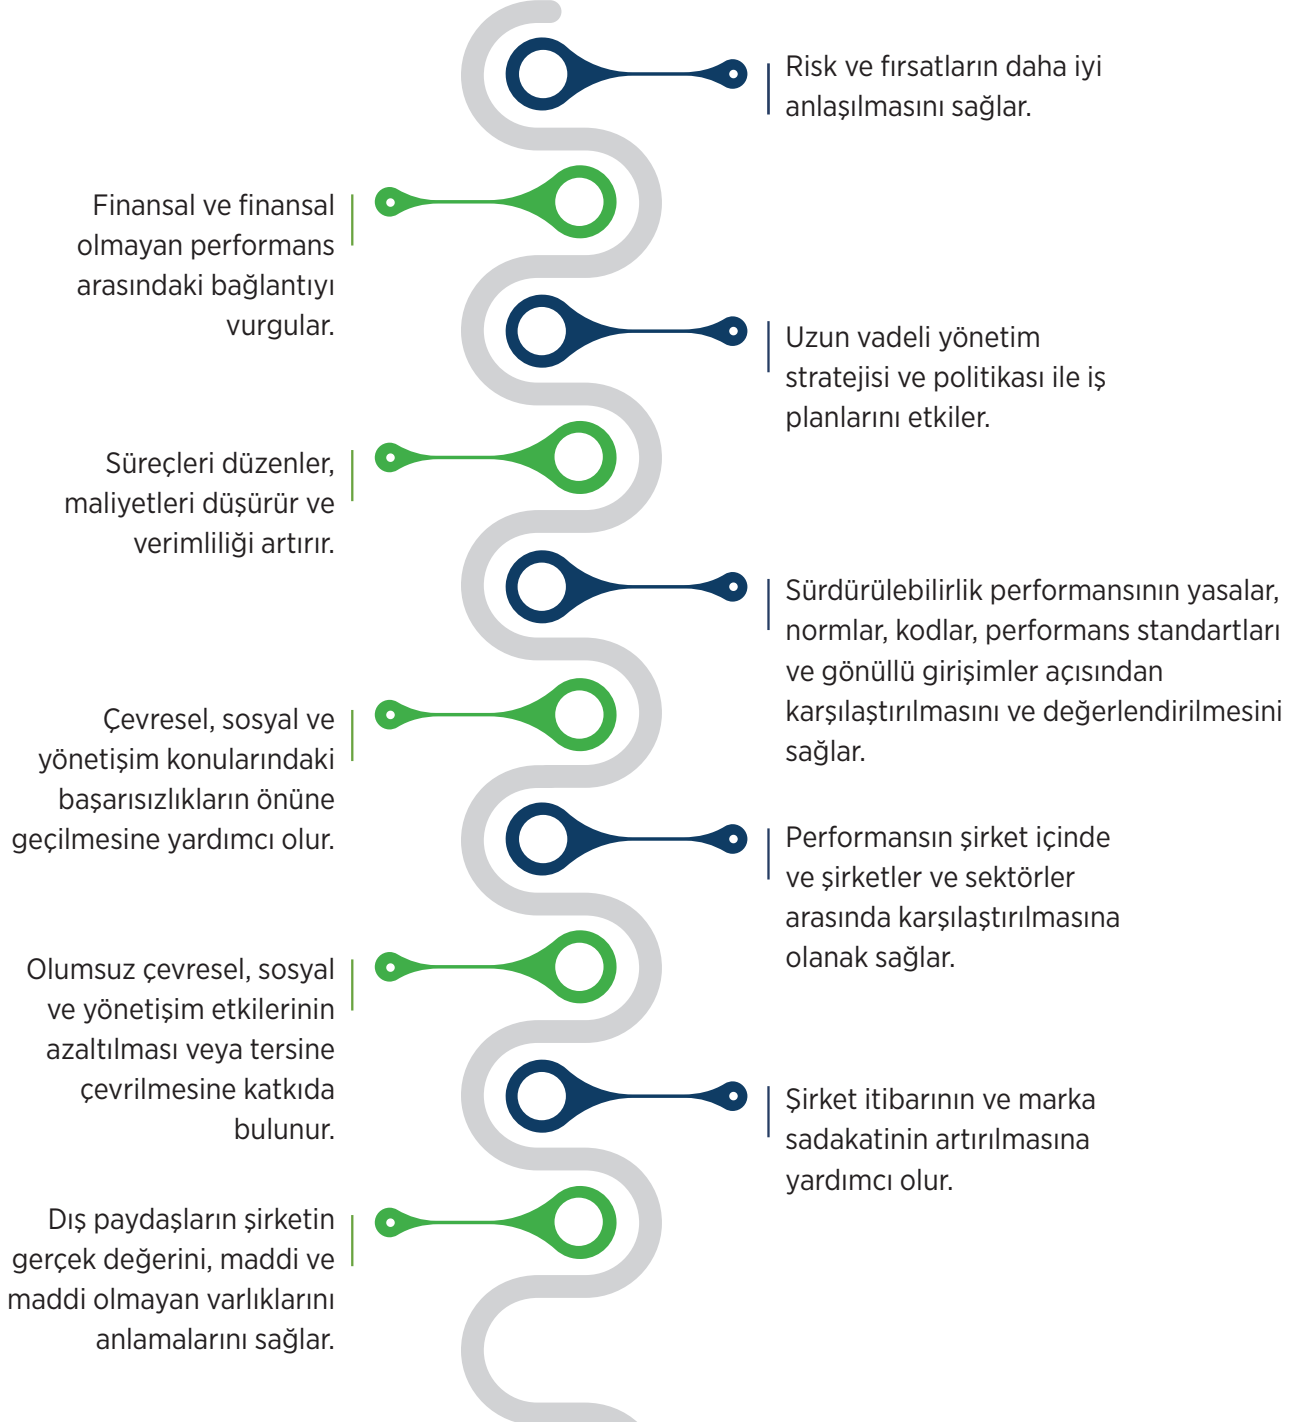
Risk ve fırsatların daha iyi anlaşılmasını sağlar.

Finansal ve finansal olmayan performans arasındaki bağlantıyı vurgular.

Uzun vadeli yönetim stratejisi ve politikası ile iş planlarını etkiler.

Süreçleri düzenler, maliyetleri düşürür ve verimliliği artırır.

Sürdürülebilirlik performansının yasalar, normlar, kodlar, performans standartları ve gönüllü girişimler açısından karşılaştırılmasını ve değerlendirilmesini sağlar.

Çevresel, sosyal ve yönetişim konularındaki başarısızlıkların önüne geçilmesine yardımcı olur.

Performansın şirket içinde ve şirketler ve sektörler arasında karşılaştırılmasına olanak sağlar.

Olumsuz çevresel, sosyal ve yönetişim etkilerinin azaltılması veya tersine çevrilmesine katkıda bulunur.

Şirket itibarının ve marka sadakatinin artırılmasına yardımcı olur.

Dış paydaşların şirketin gerçek değerini, maddi ve maddi olmayan varlıklarını anlamalarını sağlar.